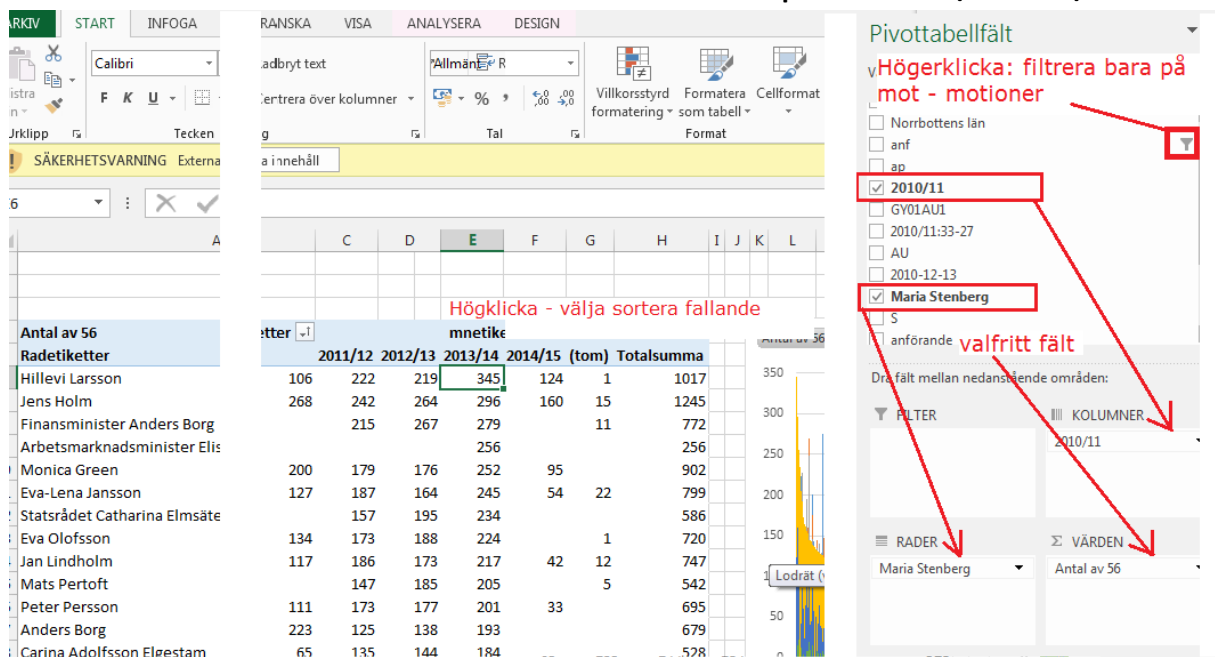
ARKIV START INFOGA GRANSKA VISA ANALYSERA DESIGN

Calibri
Radbryt text
Centrera över kolumner
Allmänt
R
% ,
Villkorsstyrd formatering
Formatera som tabell
Cellformat
Urklipp
Tecken
Tal
Format

SÄKERHETSVARNING Externa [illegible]a innehåll

A C D E F G H I J K L

Högklicka - välja sortera fallande

| Antal av 56 | etter | | mnetike | | | | |
|---|---|---|---|---|---|---|---|
| Radetiketter | | 2011/12 | 2012/13 | 2013/14 | 2014/15 | (tom) | Totalsumma |
| Hillevi Larsson | 106 | 222 | 219 | 345 | 124 | 1 | 1017 |
| Jens Holm | 268 | 242 | 264 | 296 | 160 | 15 | 1245 |
| Finansminister Anders Borg | | 215 | 267 | 279 | | 11 | 772 |
| Arbetsmarknadsminister Elis | | | | 256 | | | 256 |
| Monica Green | 200 | 179 | 176 | 252 | 95 | | 902 |
| Eva-Lena Jansson | 127 | 187 | 164 | 245 | 54 | 22 | 799 |
| Statsrådet Catharina Elmsäte | | 157 | 195 | 234 | | | 586 |
| Eva Olofsson | 134 | 173 | 188 | 224 | | 1 | 720 |
| Jan Lindholm | 117 | 186 | 173 | 217 | 42 | 12 | 747 |
| Mats Pertoft | | 147 | 185 | 205 | | 5 | 542 |
| Peter Persson | 111 | 173 | 177 | 201 | 33 | | 695 |
| Anders Borg | 223 | 125 | 138 | 193 | | | 679 |
| Carina Adolfsson Elgestam | 65 | 135 | 144 | 184 | | | 528 |

Antal av 56
350
300
250
200
150
Lodrät (

Pivottabellfält
Högerklicka: filtrera bara på mot - motioner
Norrbottens län
anf
ap
2010/11
GY01AU1
2010/11:33-27
AU
2010-12-13
Maria Stenberg
S
anförande
valfritt fält
Dra fält mellan nedanstående områden:
FILTER
KOLUMNER
2010/11
RADER
Maria Stenberg
VÄRDEN
Antal av 56